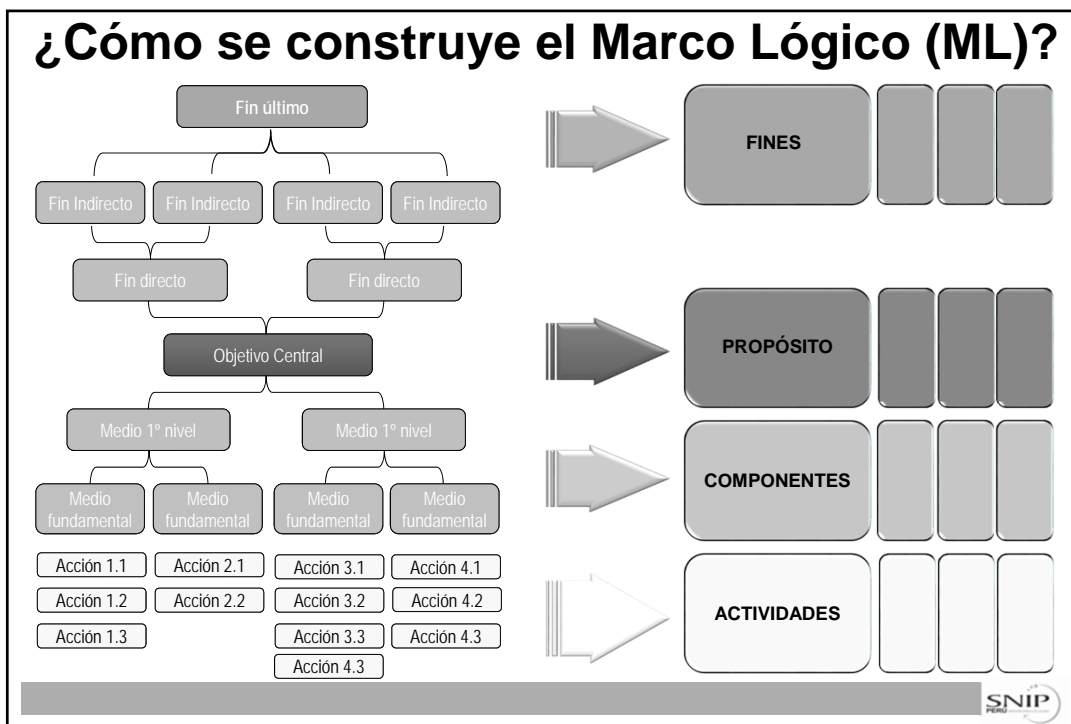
¿Cómo se construye el Marco Lógico (ML)?

Fin último

Fin Indirecto
Fin Indirecto
Fin Indirecto
Fin Indirecto

Fin directo
Fin directo

Objetivo Central

Medio 1º nivel
Medio 1º nivel

Medio fundamental
Medio fundamental
Medio fundamental
Medio fundamental

Acción 1.1
Acción 1.2
Acción 1.3

Acción 2.1
Acción 2.2

Acción 3.1
Acción 3.2
Acción 3.3
Acción 4.3

Acción 4.1
Acción 4.2
Acción 4.3

FINES

PROPÓSITO

COMPONENTES

ACTIVIDADES

SNIP
PERÚ